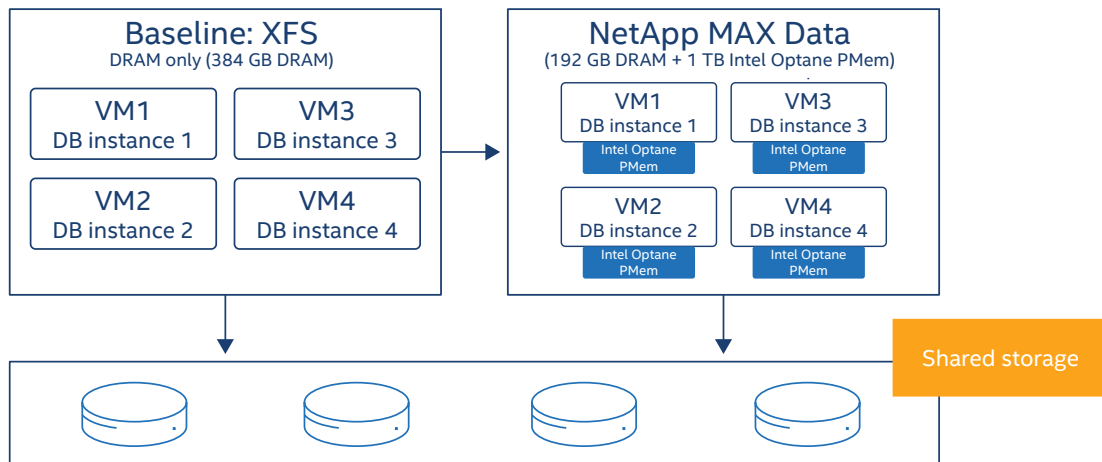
Baseline: XFS
DRAM only (384 GB DRAM)

VM1
DB instance 1

VM3
DB instance 3

VM2
DB instance 2

VM4
DB instance 4

NetApp MAX Data
(192 GB DRAM + 1 TB Intel Optane PMem)

VM1
DB instance 1
Intel Optane PMem

VM3
DB instance 3
Intel Optane PMem

VM2
DB instance 2
Intel Optane PMem

VM4
DB instance 4
Intel Optane PMem

Shared storage